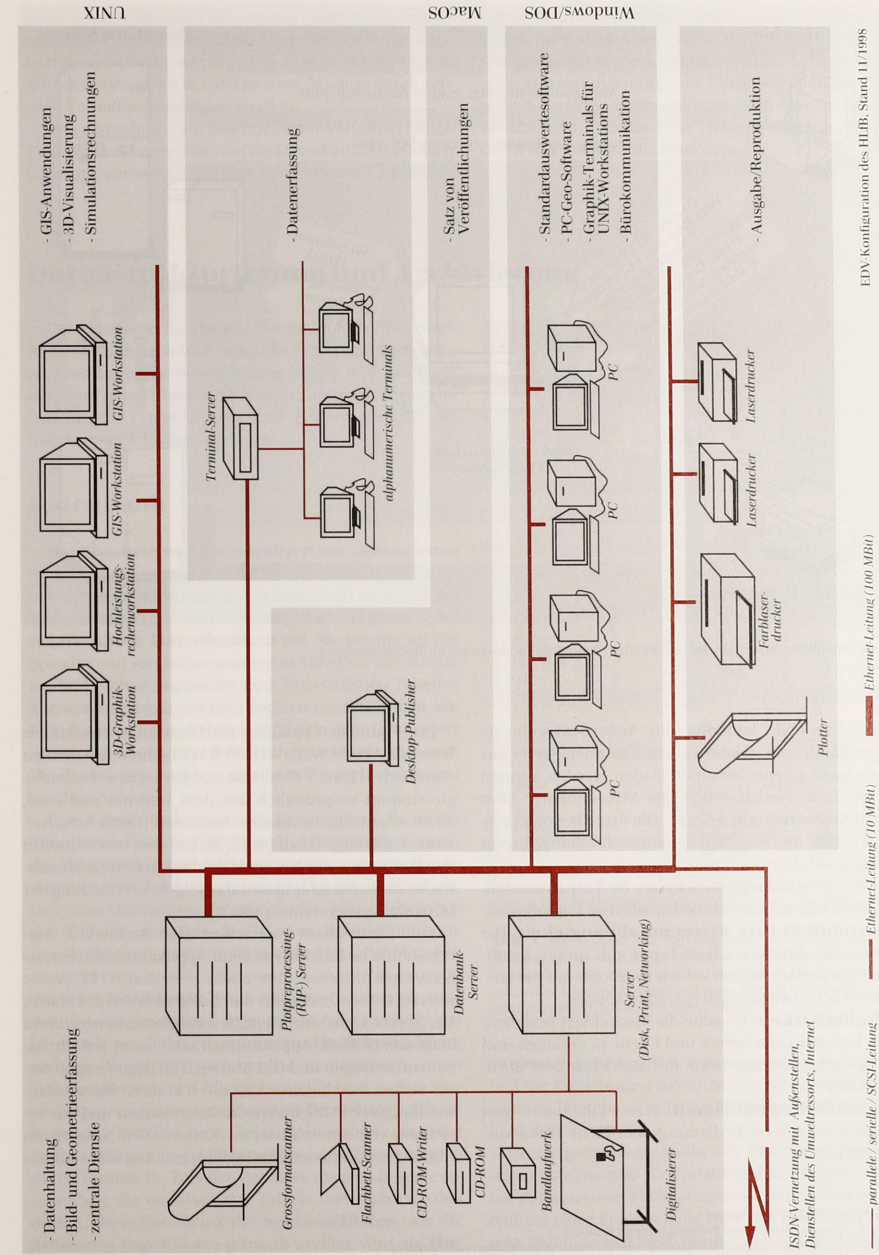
UNIX

MacOS

Windows/DOS

- Datenhaltung
- Bild- und Geometrieerfassung
- zentrale Dienste

- GIS-Anwendungen
- 3D-Visualisierung
- Simulationsrechnungen

- Datenerfassung

- Satz von Veröffentlichungen

- Standardauswertesoftware
- PC-Geo-Software
- Graphik-Terminals für UNIX-Workstations
- Bürokommunikation

- Ausgabe/Reproduktion

3D-Graphik-Workstation

Hochleistungsrechnerworkstation

GIS-Workstation

GIS-Workstation

Terminal-Server

alphanumerische Terminals

Desktop-Publisher

PC

PC

PC

PC

Plotpreprocessing-(RIP-) Server

Datenbank-Server

Server (Disk, Print, Networking)

Grossformatscanner

Flachbett-Scanner

CD-ROM-Writer

CD-ROM

Bandlaufwerk

Digitalisierer

Plotter

Farblaserdrucker

Laserdrucker

Laserdrucker

ISDN-Vernetzung mit Außenstellen, Dienststellen des Umweltressorts, Internet

parallele/serielle/SCSI-Leitung

Ethernet-Leitung (10 MBit)

Ethernet-Leitung (100 MBit)

EDV-Konfiguration des HLB, Stand 11/1998